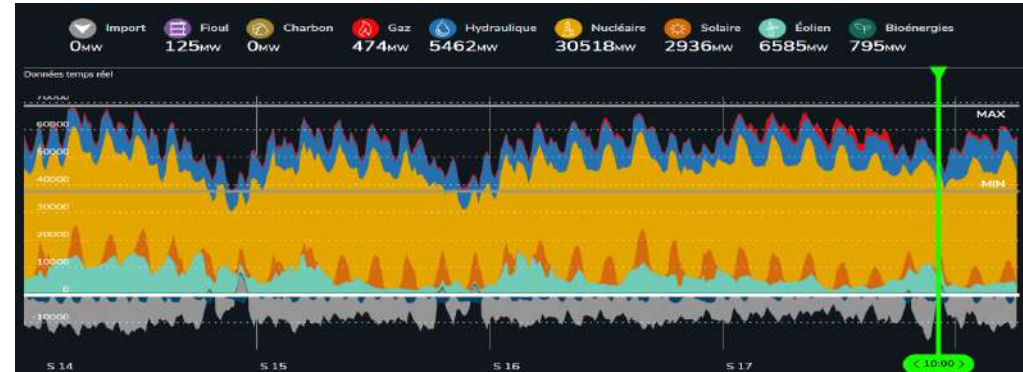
Import
0MW

Fioul
125MW

Charbon
0MW

Gaz
474MW

Hydraulique
5462MW

Nucléaire
30518MW

Solaire
2936MW

Éolien
6585MW

Bioénergies
795MW

Données temps réel

70000
60000
50000
40000
30000
20000
10000
0
-10000

MAX
MIN

S 14
S 15
S 16
S 17

< 10:00 >